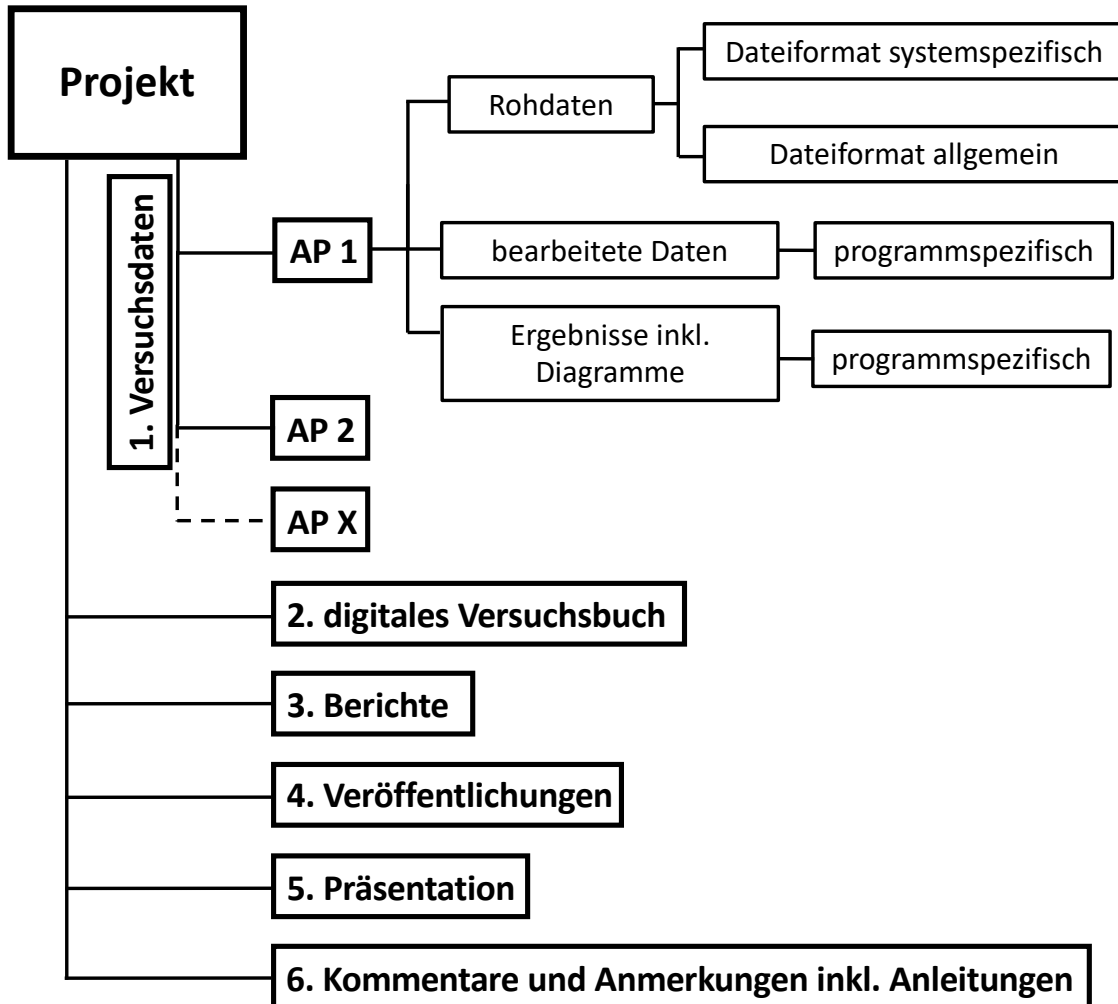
Projekt

1. Versuchsdaten

AP 1

Rohdaten

Dateiformat systemspezifisch

Dateiformat allgemein

bearbeitete Daten

programmspezifisch

Ergebnisse inkl. Diagramme

programmspezifisch

AP 2

AP X

2. digitales Versuchsbuch

3. Berichte

4. Veröffentlichungen

5. Präsentation

6. Kommentare und Anmerkungen inkl. Anleitungen